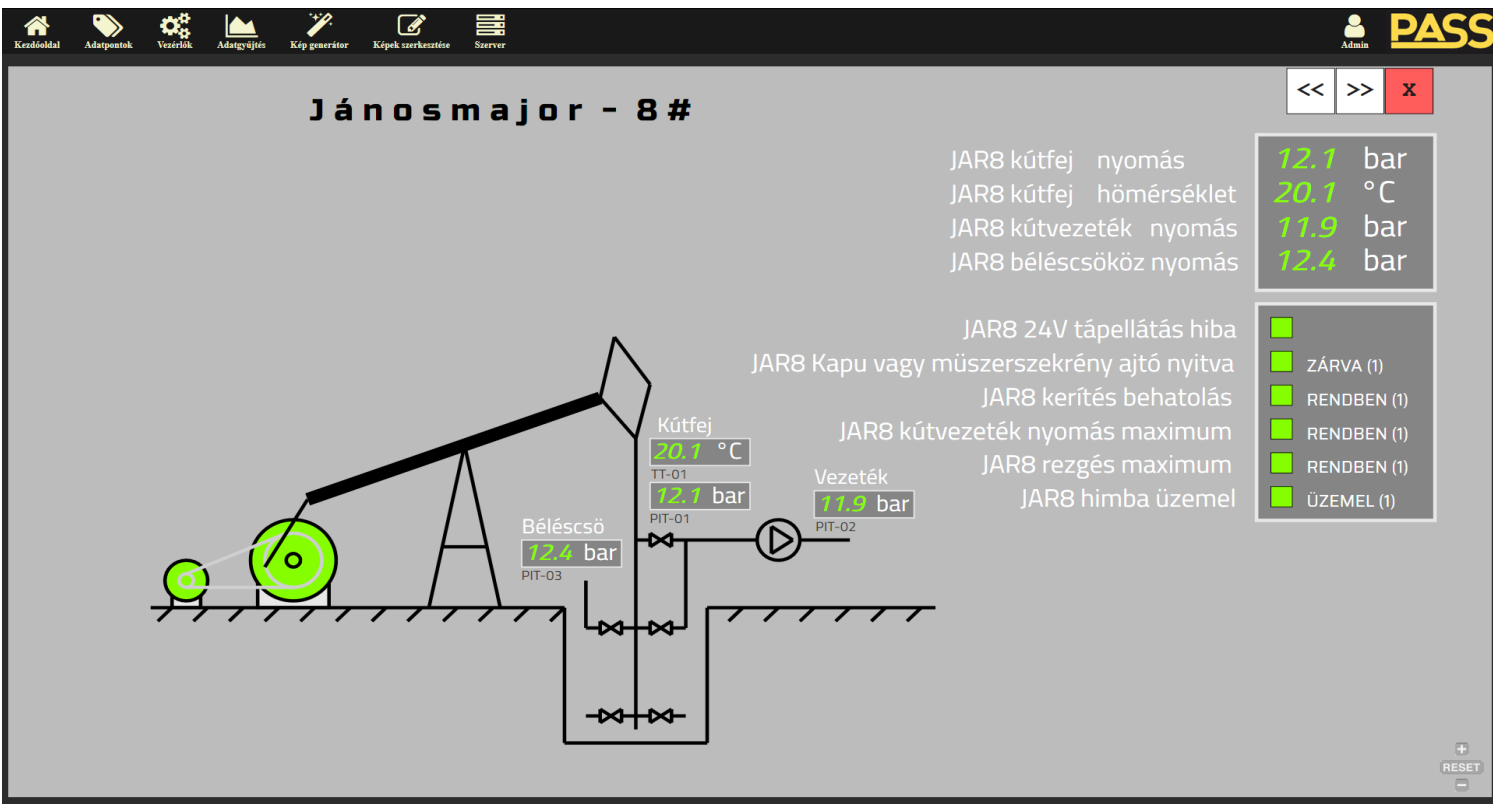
Kezdőoldal Adatpontok Vezérlők Adatgyűjtés Kép generátor Képek szerkesztése Szerver

Admin PASS

<< >> x

Jánosmajor - 8#

JAR8 kútfej nyomás 12.1 bar
JAR8 kútfej hömérséklet 20.1 °C
JAR8 kútvezeték nyomás 11.9 bar
JAR8 béléscsököz nyomás 12.4 bar

JAR8 24V tápellátás hiba
JAR8 Kapu vagy müszerszekrény ajtó nyitva ZÁRVA (1)
JAR8 kerítés behatolás RENDBEN (1)
JAR8 kútvezeték nyomás maximum RENDBEN (1)
JAR8 rezgés maximum RENDBEN (1)
JAR8 himba üzemel ÜZEMEL (1)

Kútfej
20.1 °C
TT-01
12.1 bar
PIT-01

Vezeték
11.9 bar
PIT-02

Béléscsö
12.4 bar
PIT-03

+
RESET
−